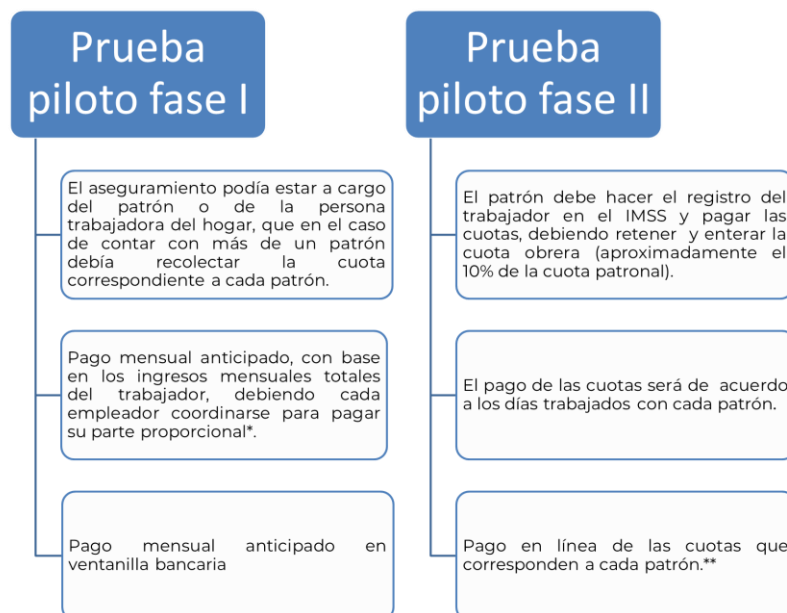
Prueba piloto fase I

El aseguramiento podía estar a cargo del patrón o de la persona trabajadora del hogar, que en el caso de contar con más de un patrón debía recolectar la cuota correspondiente a cada patrón.

Pago mensual anticipado, con base en los ingresos mensuales totales del trabajador, debiendo cada empleador coordinarse para pagar su parte proporcional*.

Pago mensual anticipado en ventanilla bancaria

Prueba piloto fase II

El patrón debe hacer el registro del trabajador en el IMSS y pagar las cuotas, debiendo retener y enterar la cuota obrera (aproximadamente el 10% de la cuota patronal).

El pago de las cuotas será de acuerdo a los días trabajados con cada patrón.

Pago en línea de las cuotas que corresponden a cada patrón.**